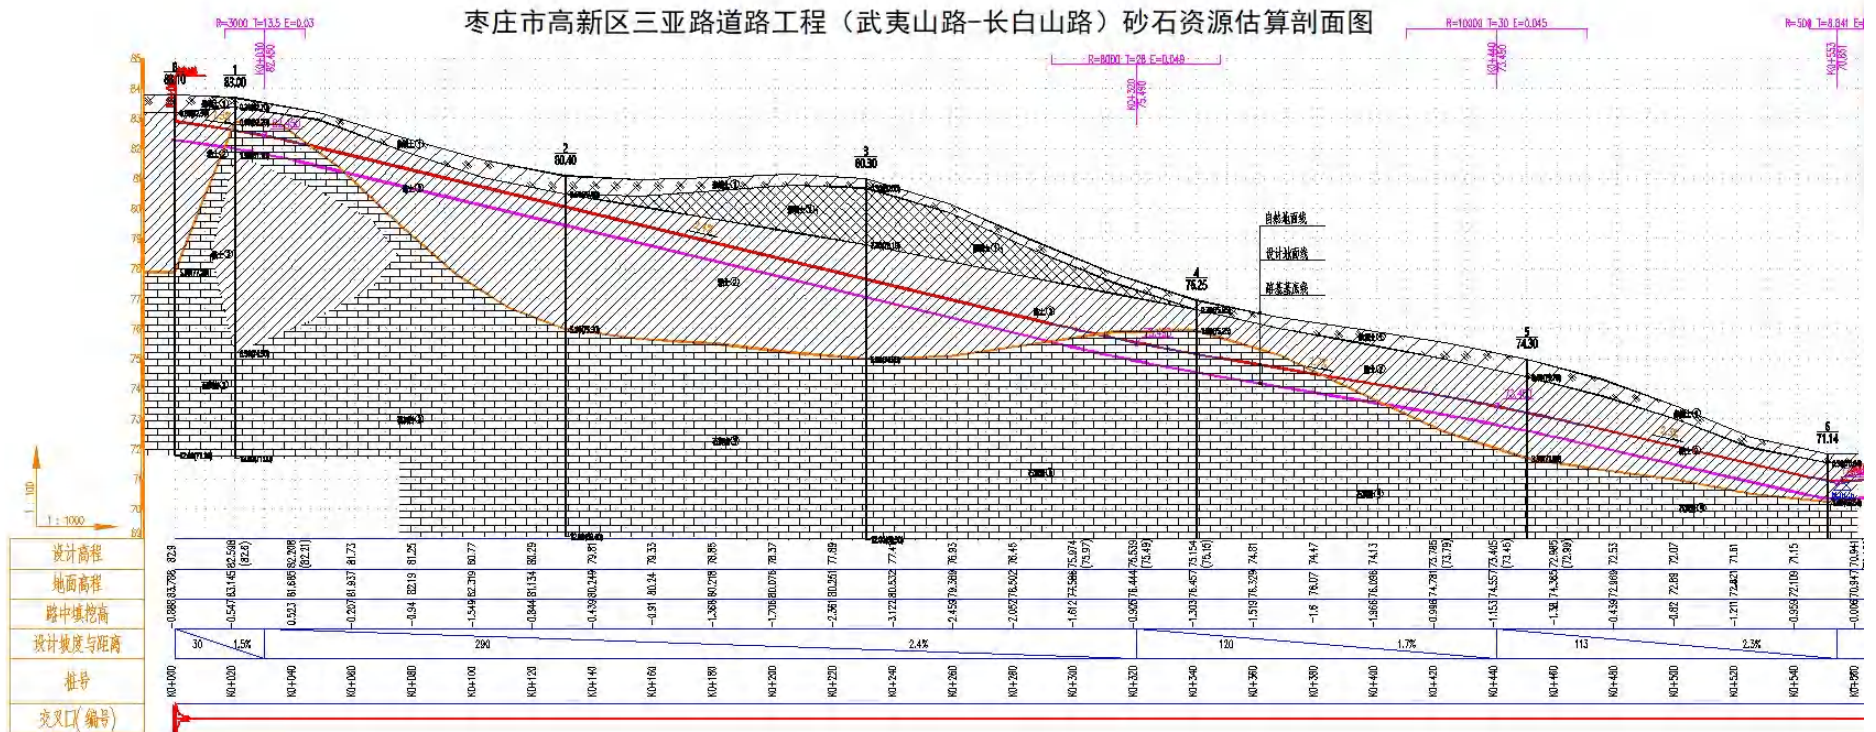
枣庄市高新区三亚路道路工程（武夷山路-长白山路）砂石资源估算剖面图

R=3000 T=13.5 E=0.03
R=8000 T=28 E=0.049
R=10000 T=30 E=0.045
R=500 T=8.041 E=0.065

K0+030 82.460
K0+320 75.490
K0+440 73.450
K0+553 70.081

1 83.00
2 80.40
3 80.30
4 76.25
5 74.30
6 71.14

自然地面线
设计地面线
路基基底线

1:100
1:1000

| 设计高程 | 82.9 | 82.588 (82.6) | 82.208 (82.21) | 81.73 | 81.25 | 80.77 | 80.29 | 79.81 | 79.33 | 78.85 | 78.37 | 77.89 | 77.41 | 76.93 | 76.45 | 75.974 (75.97) | 75.539 (75.49) | 75.154 (75.16) | 74.81 | 74.47 | 74.13 | 73.785 (73.79) | 73.465 (73.45) | 72.985 (72.99) | 72.53 | 72.07 | 71.61 | 71.15 | 70.941 |
|---|---|---|---|---|---|---|---|---|---|---|---|---|---|---|---|---|---|---|---|---|---|---|---|---|---|---|---|---|---|
| 地面高程 | 83.786 | 83.145 | 81.685 | 81.937 | 82.19 | 82.319 | 81.134 | 80.249 | 80.24 | 80.218 | 80.076 | 80.251 | 80.532 | 79.389 | 78.502 | 77.586 | 76.444 | 76.457 | 76.329 | 76.07 | 76.096 | 74.781 | 74.557 | 74.365 | 72.969 | 72.89 | 72.821 | 72.109 | 70.947 |
| 路中填挖高 | -0.886 | -0.547 | 0.523 | -0.207 | -0.94 | -1.549 | -0.844 | -0.439 | -0.91 | -1.368 | -1.706 | -2.361 | -3.122 | -2.459 | -2.052 | -1.612 | -0.905 | -1.303 | -1.519 | -1.6 | -1.966 | -0.996 | -1.153 | -1.38 | -0.439 | -0.82 | -1.211 | -0.959 | -0.006 |

设计坡度与距离 30 1.5% 290 2.4% 120 1.7% 113 2.3%

桩号 K0+000 K0+020 K0+040 K0+060 K0+080 K0+100 K0+120 K0+140 K0+160 K0+180 K0+200 K0+220 K0+240 K0+260 K0+280 K0+300 K0+320 K0+340 K0+360 K0+380 K0+400 K0+420 K0+440 K0+460 K0+480 K0+500 K0+520 K0+540 K0+560

交叉口(编号)